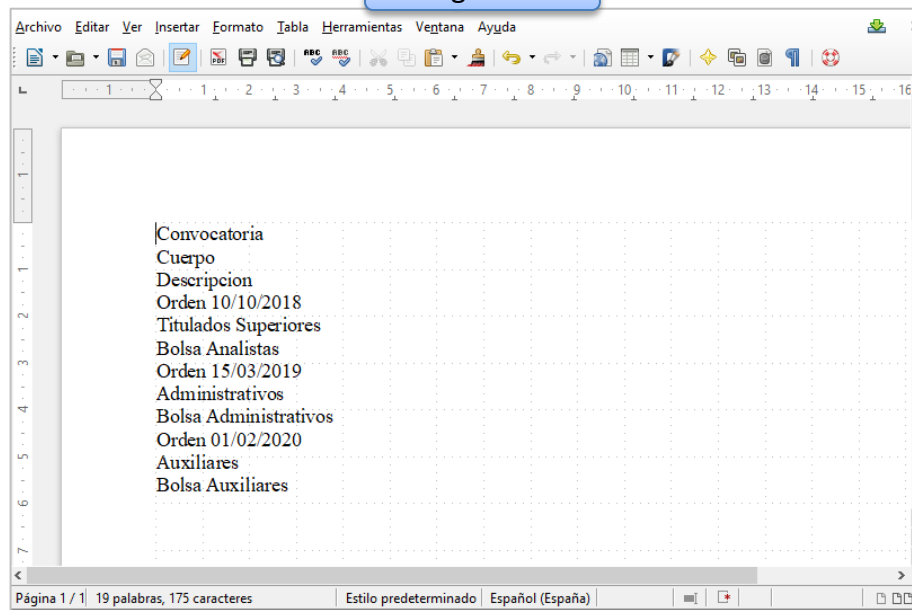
Archivo Editar Ver Insertar Formato Tabla Herramientas Ventana Ayuda

Convocatoria
Cuerpo
Descripcion
Orden 10/10/2018
Titulados Superiores
Bolsa Analistas
Orden 15/03/2019
Administrativos
Bolsa Administrativos
Orden 01/02/2020
Auxiliares
Bolsa Auxiliares

Página 1 / 1 19 palabras, 175 caracteres Estilo predeterminado Español (España)